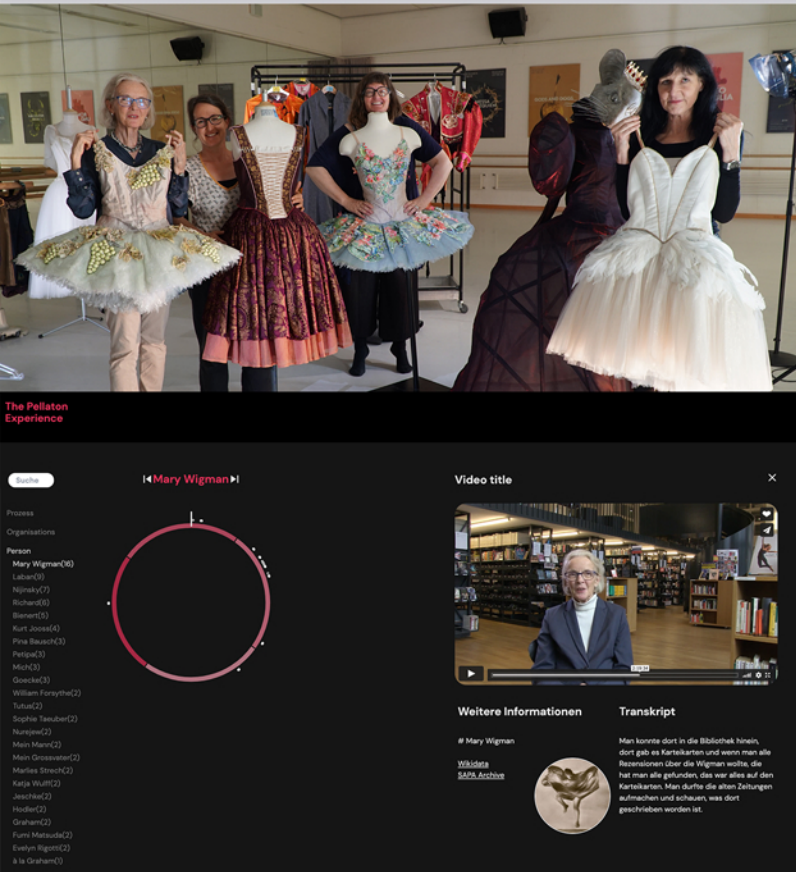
The Pellaton Experience

Suche

Prozess

Organisations

Person

Mary Wigman(16)
Laban(9)
Nijinsky(7)
Richard(6)
Bienert(5)
Kurt Jooss(4)
Pina Bausch(3)
Petipa(3)
Mich(3)
Goecke(3)
William Forsythe(2)
Tutus(2)
Sophie Taeuber(2)
Nurejew(2)
Mein Mann(2)
Mein Grossvater(2)
Marlies Strech(2)
Katja Wulff(2)
Jeschke(2)
Hodler(2)
Graham(2)
Fumi Matsuda(2)
Evelyn Rigotti(2)
à la Graham(1)

Mary Wigman

Video title

Weitere Informationen

# Mary Wigman

Wikidata
SAPA Archive

Transkript

Man konnte dort in die Bibliothek hinein, dort gab es Karteikarten und wenn man alle Rezensionen über die Wigman wollte, die hat man alle gefunden, das war alles auf den Karteikarten. Man durfte die alten Zeitungen aufmachen und schauen, was dort geschrieben worden ist.